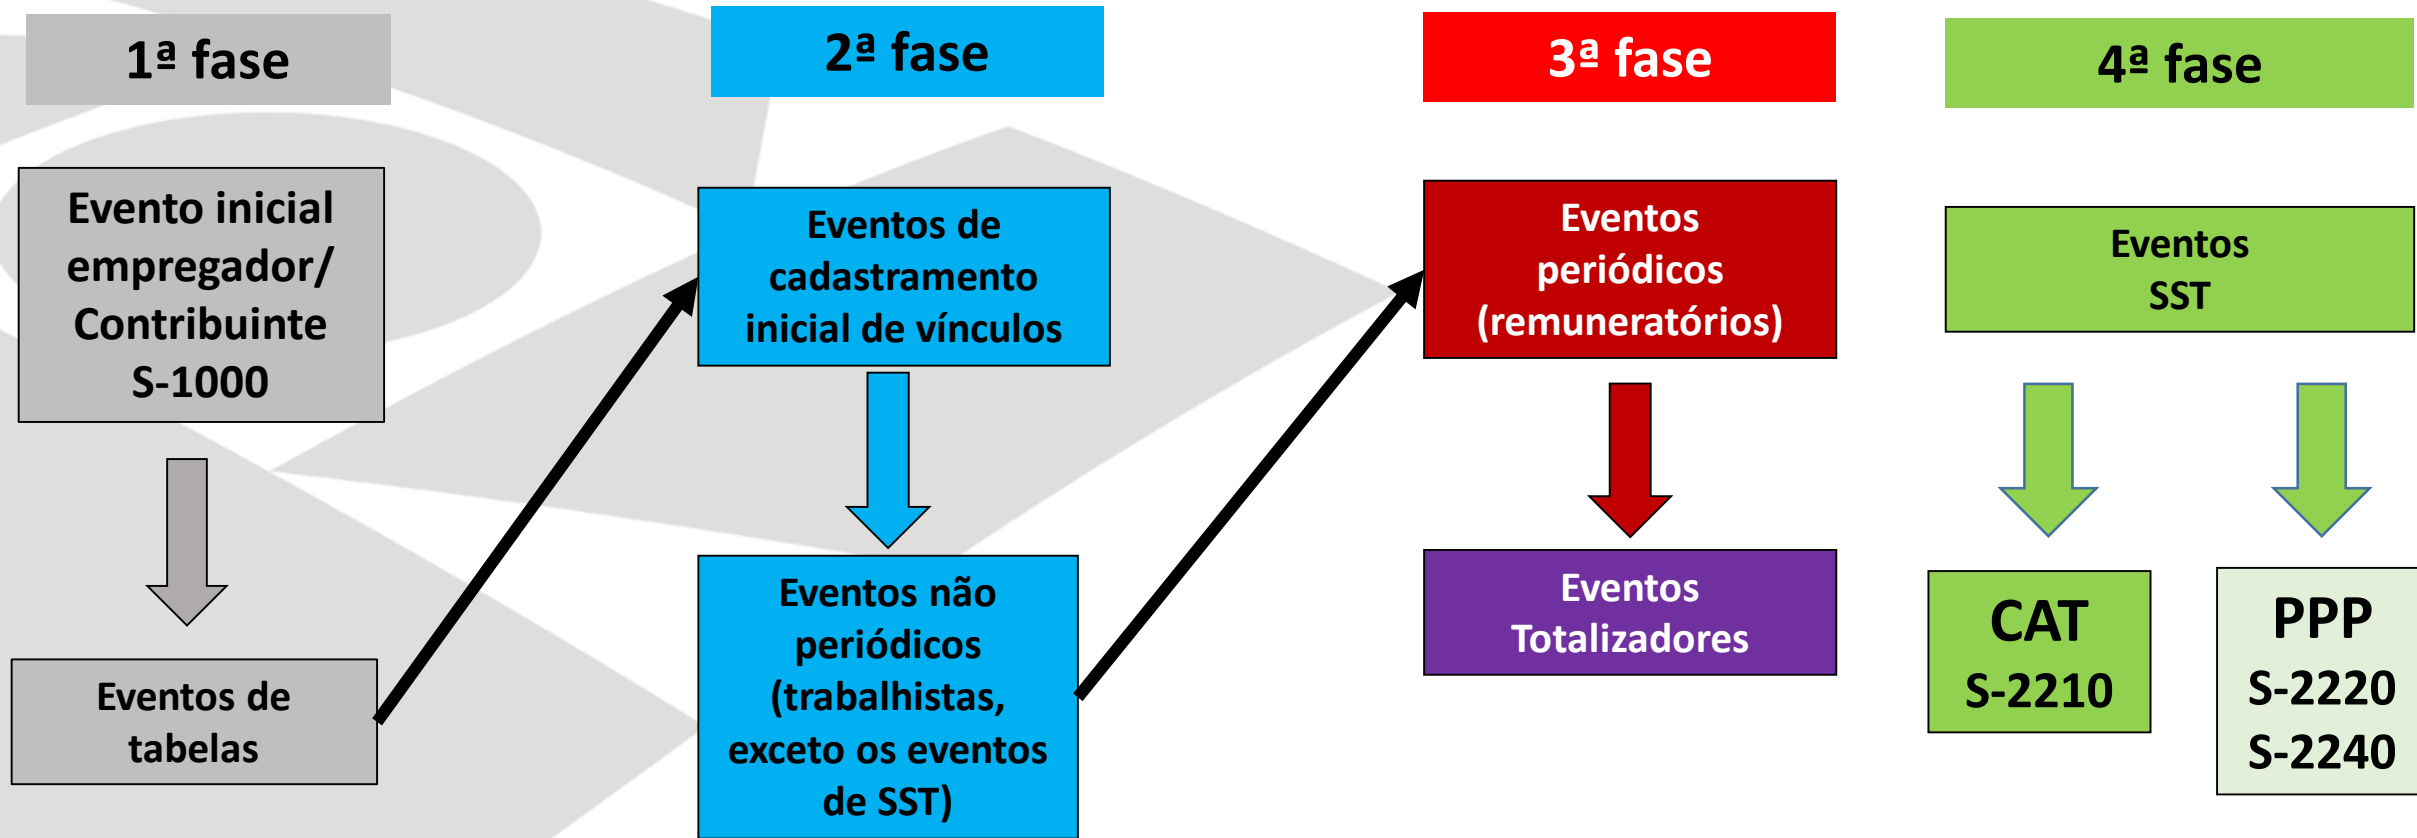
1ª fase

Evento inicial empregador/ Contribuinte S-1000

Eventos de tabelas

2ª fase

Eventos de cadastramento inicial de vínculos

Eventos não periódicos (trabalhistas, exceto os eventos de SST)

3ª fase

Eventos periódicos (remuneratórios)

Eventos Totalizadores

4ª fase

Eventos SST

CAT
S-2210

PPP
S-2220
S-2240